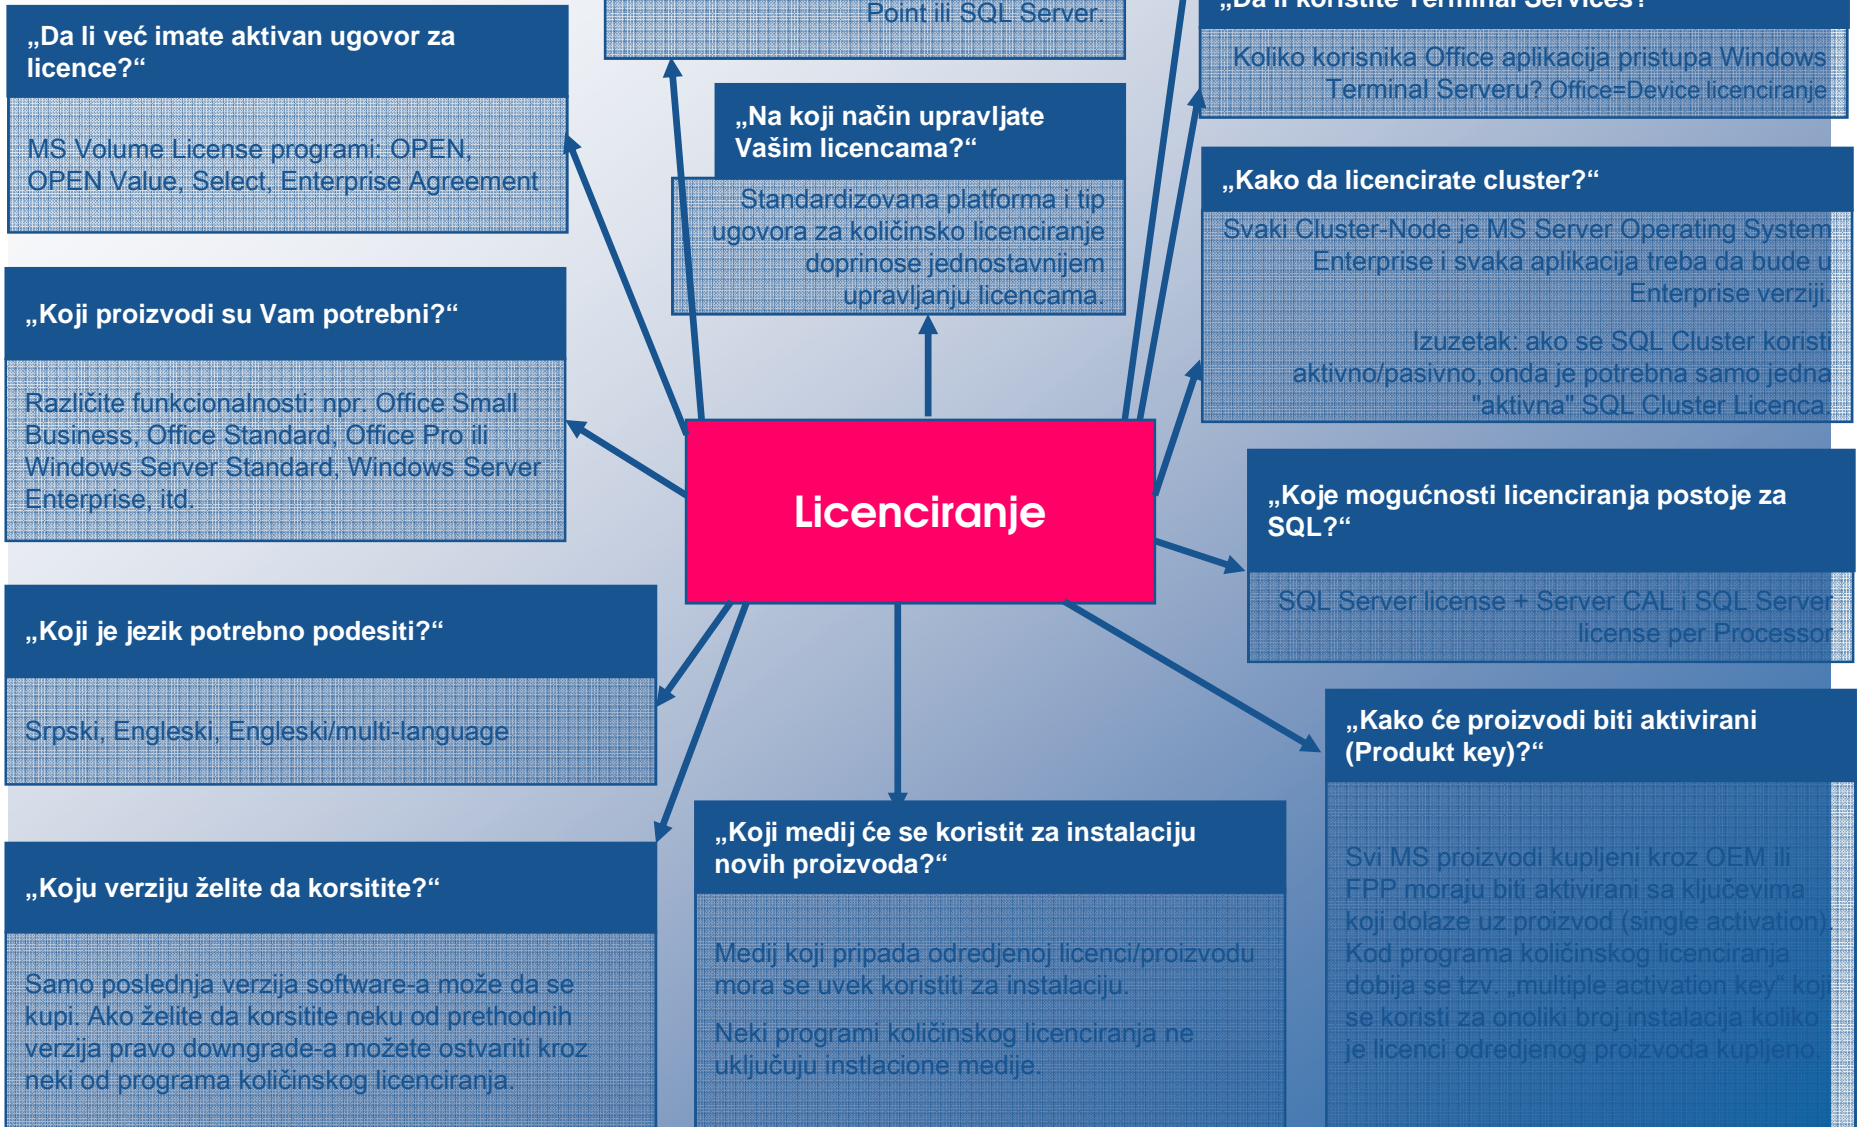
„Da li već imate aktivan ugovor za licence?“

MS Volume License programi: OPEN, OPEN Value, Select, Enterprise Agreement

Point ili SQL Server.

„Na koji način upravljate Vašim licencama?“

Standardizovana platforma i tip ugovora za količinsko licenciranje doprinose jednostavnijem upravljanju licencama.

„Da li koristite Terminal Services?“

Koliko korisnika Office aplikacija pristupa Windows Terminal Serveru? Office=Device licenciranje

„Kako da licencirate cluster?“

Svaki Cluster-Node je MS Server Operating System Enterprise i svaka aplikacija treba da bude u Enterprise verziji.

Izuzetak: ako se SQL Cluster koristi aktivno/pasivno, onda je potrebna samo jedna "aktivna" SQL Cluster Licenca.

„Koji proizvodi su Vam potrebni?“

Različite funkcionalnosti: npr. Office Small Business, Office Standard, Office Pro ili Windows Server Standard, Windows Server Enterprise, itd.

Licenciranje

„Koje mogućnosti licenciranja postoje za SQL?“

SQL Server license + Server CAL i SQL Server license per Processor

„Koji je jezik potrebno podesiti?“

Srpski, Engleski, Engleski/multi-language

„Kako će proizvodi biti aktivirani (Produkt key)?“

Svi MS proizvodi kupljeni kroz OEM ili FPP moraju biti aktivirani sa ključevima koji dolaze uz proizvod (single activation). Kod programa količinskog licenciranja dobija se tzv. „multiple activation key“ koji se koristi za onoliki broj instalacija koliko je licenci odredjenog proizvoda kupljeno.

„Koji medij će se koristit za instalaciju novih proizvoda?“

Medij koji pripada odredjenoj licenci/proizvodu mora se uvek koristiti za instalaciju.

Neki programi količinskog licenciranja ne uključuju instlacione medije.

„Koju verziju želite da korsitite?“

Samo poslednja verzija software-a može da se kupi. Ako želite da korsitite neku od prethodnih verzija pravo downgrade-a možete ostvariti kroz neki od programa količinskog licenciranja.